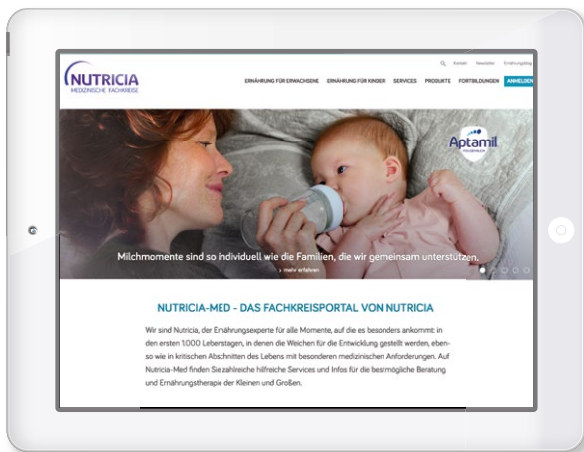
Kontakt Newsletter Ernährungsblog

NUTRICIA
MEDIZINISCHE FACHKREISE

ERNÄHRUNG FÜR ERWACHSENE ERNÄHRUNG FÜR KINDER SERVICES PRODUKTE FORTBILDUNGEN ANMELDEN

Aptamil
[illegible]

Milchmomente sind so individuell wie die Familien, die wir gemeinsam unterstützen.
› mehr erfahren

NUTRICIA-MED - DAS FACHKREISPORTAL VON NUTRICIA

Wir sind Nutricia, der Ernährungsexperte für alle Momente, auf die es besonders ankommt: in den ersten 1.000 Lebenstagen, in denen die Weichen für die Entwicklung gestellt werden, ebenso wie in kritischen Abschnitten des Lebens mit besonderen medizinischen Anforderungen. Auf Nutricia-Med finden Siezahlreiche hilfreiche Services und Infos für die bestmögliche Beratung und Ernährungstherapie der Kleinen und Großen.